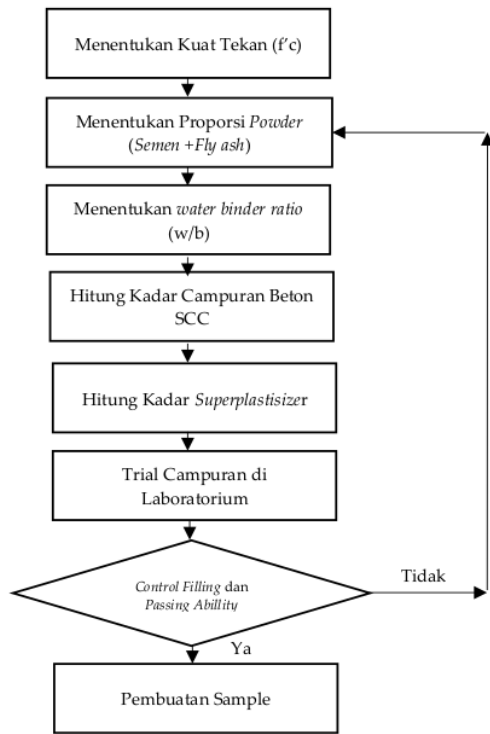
Menentukan Kuat Tekan (f'c)

Menentukan Proporsi Powder (Semen +Fly ash)

Menentukan water binder ratio (w/b)

Hitung Kadar Campuran Beton SCC

Hitung Kadar Superplastisizer

Trial Campuran di Laboratorium

Control Filling dan Passing Abillity

Tidak

Ya

Pembuatan Sample